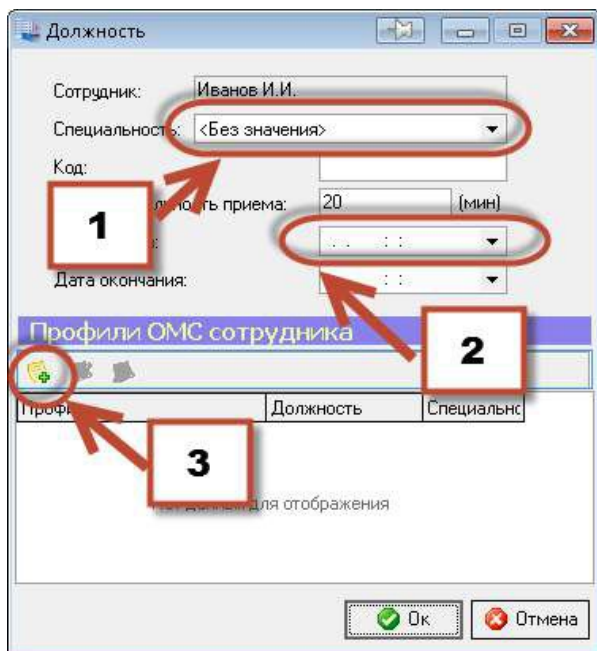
Должность

Сотрудник: Иванов И.И.

Специальность: <Без значения>

Код:

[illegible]льность приема: 20 (мин)

1

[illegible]: . . : :

Дата окончания: : :

Профили ОМС сотрудника

2

Профи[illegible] Должность Специальнс

3

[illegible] данных для отображения

Ок Отмена